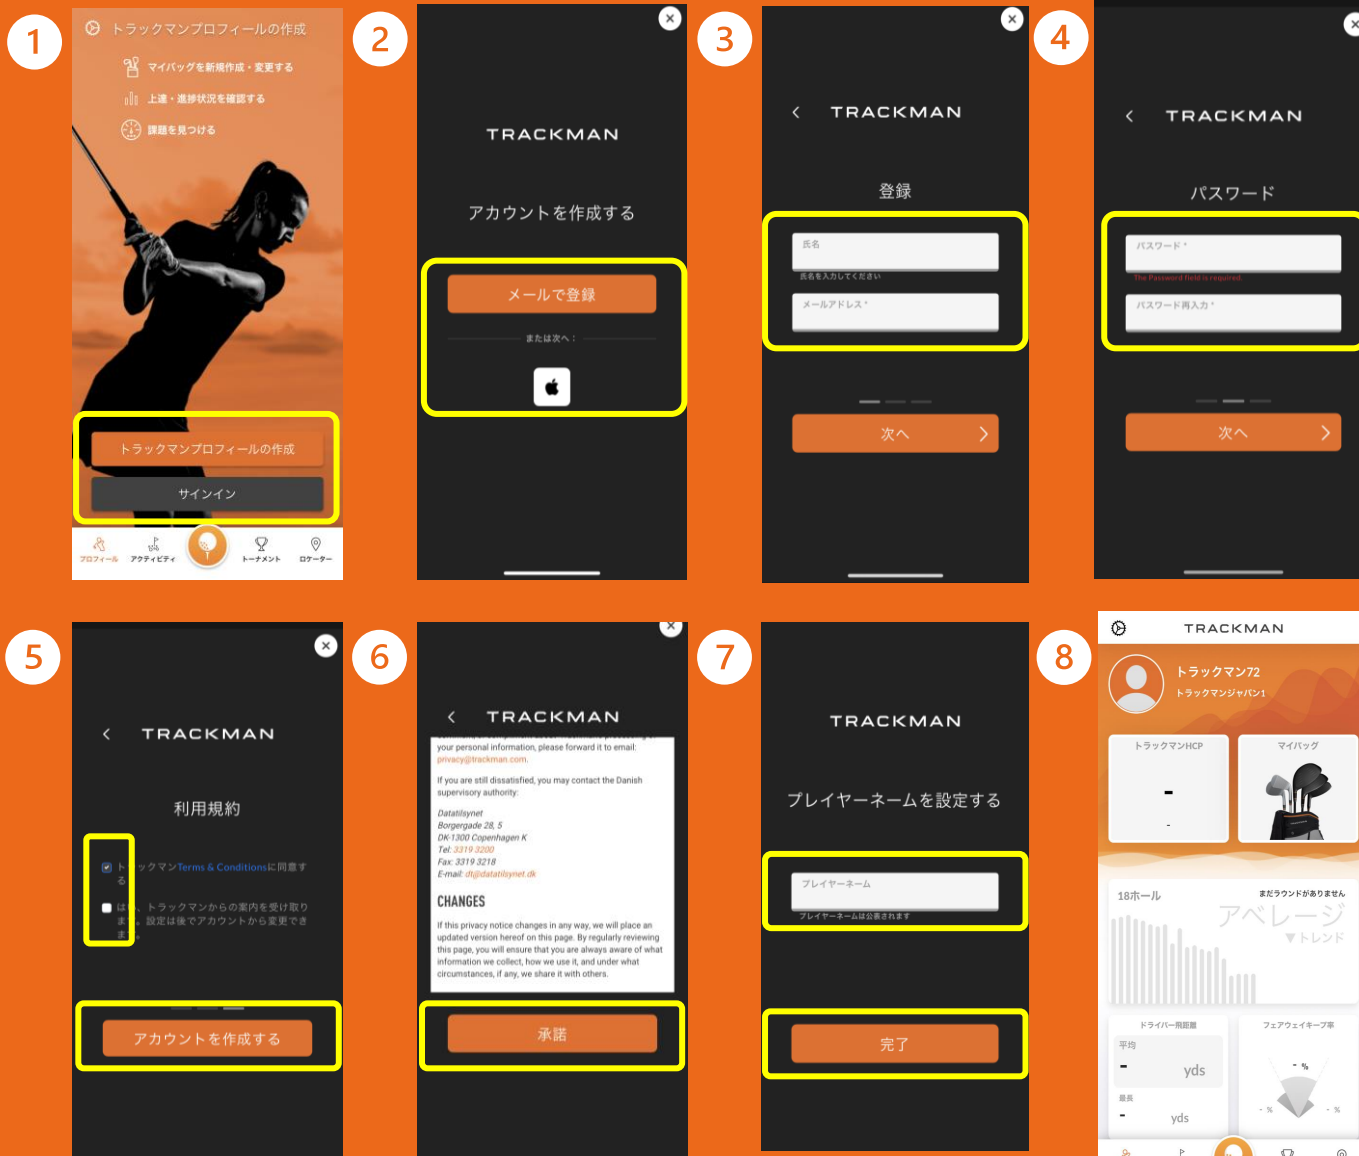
1

トラックマンプロフィールの作成

マイバッグを新規作成・変更する

上達・進捗状況を確認する

課題を見つける

トラックマンプロフィールの作成

サインイン

プロフィール アクティビティ トーナメント ロケーター

2

TRACKMAN

アカウントを作成する

メールで登録

または次へ：

3

TRACKMAN

登録

氏名

氏名を入力してください

メールアドレス *

次へ

4

TRACKMAN

パスワード

パスワード *

The Password field is required

パスワード再入力 *

次へ

5

TRACKMAN

利用規約

トラックマンTerms & Conditionsに同意する

はい、トラックマンからの案内を受け取ります。設定は後でアカウントから変更できます

アカウントを作成する

6

TRACKMAN

your personal information, please forward it to email: privacy@trackman.com.

If you are still dissatisfied, you may contact the Danish supervisory authority:

Datatilsynet
Borgergade 28, 5
DK-1300 Copenhagen K
Tel: 3319 3200
Fax: 3319 3218
E-mail: dt@datatilsynet.dk

CHANGES

If this privacy notice changes in any way, we will place an updated version hereof on this page. By regularly reviewing this page, you will ensure that you are always aware of what information we collect, how we use it, and under what circumstances, if any, we share it with others.

承諾

7

TRACKMAN

プレイヤーネームを設定する

プレイヤーネーム

プレイヤーネームは公表されます

完了

8

TRACKMAN

トラックマン72
トラックマンジャパン1

トラックマンHCP
-

マイバッグ

18ホール
まだラウンドがありません
アベレージ
▼トレンド

ドライバー飛距離
平均
- yds
最長
- yds

フェアウェイキープ率
- %
- % - %